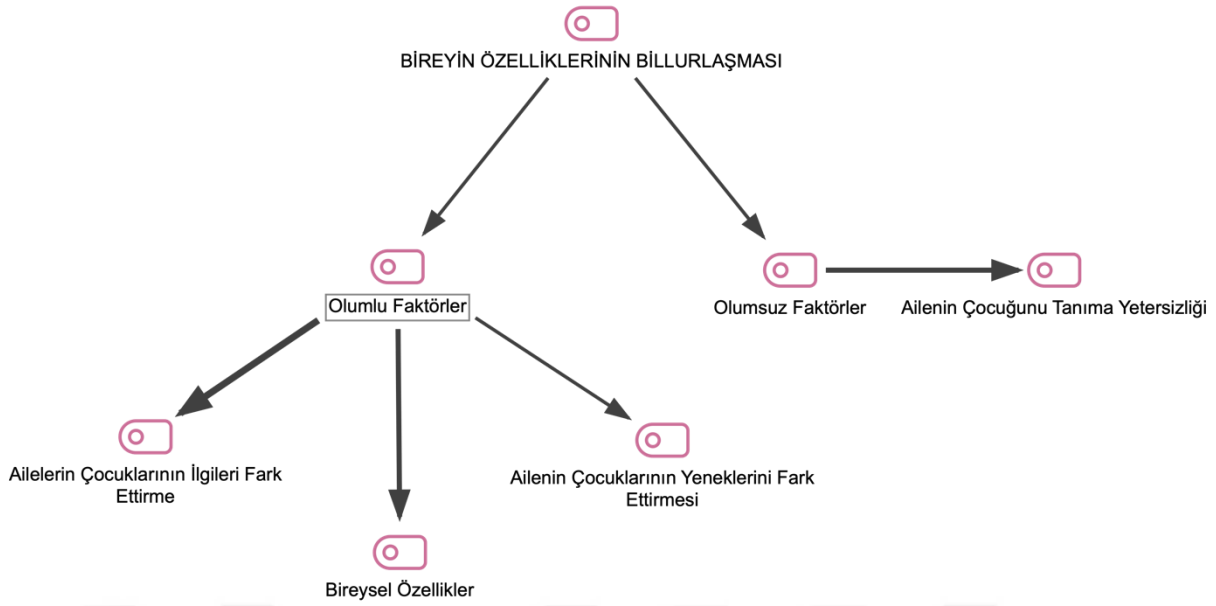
BİREYİN ÖZELLİKLERİNİN BİLLURLAŞMASI

Olumlu Faktörler

Olumsuz Faktörler

Ailenin Çocuğunu Tanıma Yetersizliği

Ailelerin Çocuklarının İlgileri Fark Ettirme

Bireysel Özellikler

Ailenin Çocuklarının Yeneklerini Fark Ettirmesi